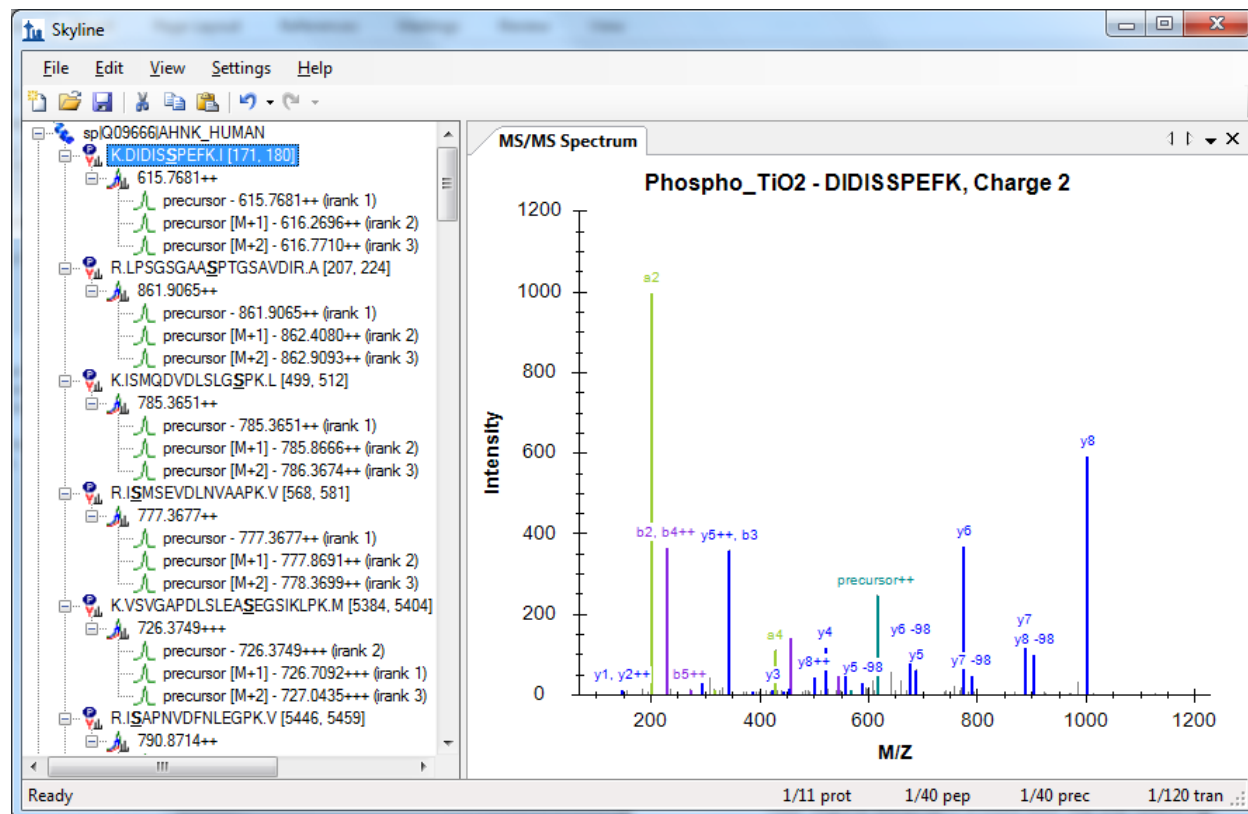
Skyline

File Edit View Settings Help

sp|Q09666|AHNK_HUMAN
K.DIDISSPEFK.I [171, 180]
615.7681++
precursor - 615.7681++ (irank 1)
precursor [M+1] - 616.2696++ (irank 2)
precursor [M+2] - 616.7710++ (irank 3)
R.LPSGSGAASPTGSAVDIR.A [207, 224]
861.9065++
precursor - 861.9065++ (irank 1)
precursor [M+1] - 862.4080++ (irank 2)
precursor [M+2] - 862.9093++ (irank 3)
K.ISMQDVDLSLGSPK.L [499, 512]
785.3651++
precursor - 785.3651++ (irank 1)
precursor [M+1] - 785.8666++ (irank 2)
precursor [M+2] - 786.3674++ (irank 3)
R.ISMSEVDLNVAAPK.V [568, 581]
777.3677++
precursor - 777.3677++ (irank 1)
precursor [M+1] - 777.8691++ (irank 2)
precursor [M+2] - 778.3699++ (irank 3)
K.VSVGAPDLSLEASEGSIKLPK.M [5384, 5404]
726.3749+++
precursor - 726.3749+++ (irank 2)
precursor [M+1] - 726.7092+++ (irank 1)
precursor [M+2] - 727.0435+++ (irank 3)
R.ISAPNVDFNLEGPK.V [5446, 5459]
790.8714++

MS/MS Spectrum

Phospho_TiO2 - DIDISSPEFK, Charge 2

Intensity
1200
1000
800
600
400
200
0

a2
b2, b4++
y5++, b3
y8
y6
precursor++
a4
y4
y6 -98
y7
y8 -98
y8++
y5 -98
y5
y7 -98
y1, y2++
b5++
y3

200 400 600 800 1000 1200
M/Z

Ready 1/11 prot 1/40 pep 1/40 prec 1/120 tran